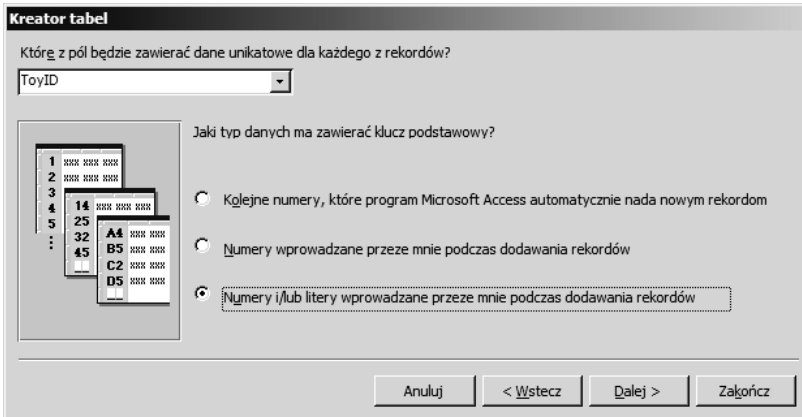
Kreator tabel

Które z pól będzie zawierać dane unikatowe dla każdego z rekordów?

ToyID

| 1 | xxx xxx xxx |
| 2 | xxx xxx xxx |
| 3 | |
| 4 | |
| 5 | |
| : | |

| 14 | xxx xxx xxx |
| 25 | |
| 32 | |
| 45 | |

| A4 | xxx xxx |
| B5 | xxx xxx |
| C2 | xxx xxx |
| D5 | xxx xxx |

Jaki typ danych ma zawierać klucz podstawowy?

Kolejne numery, które program Microsoft Access automatycznie nada nowym rekordom

Numery wprowadzane przeze mnie podczas dodawania rekordów

Numery i/lub litery wprowadzane przeze mnie podczas dodawania rekordów

Anuluj | < Wstecz | Dalej > | Zakończ